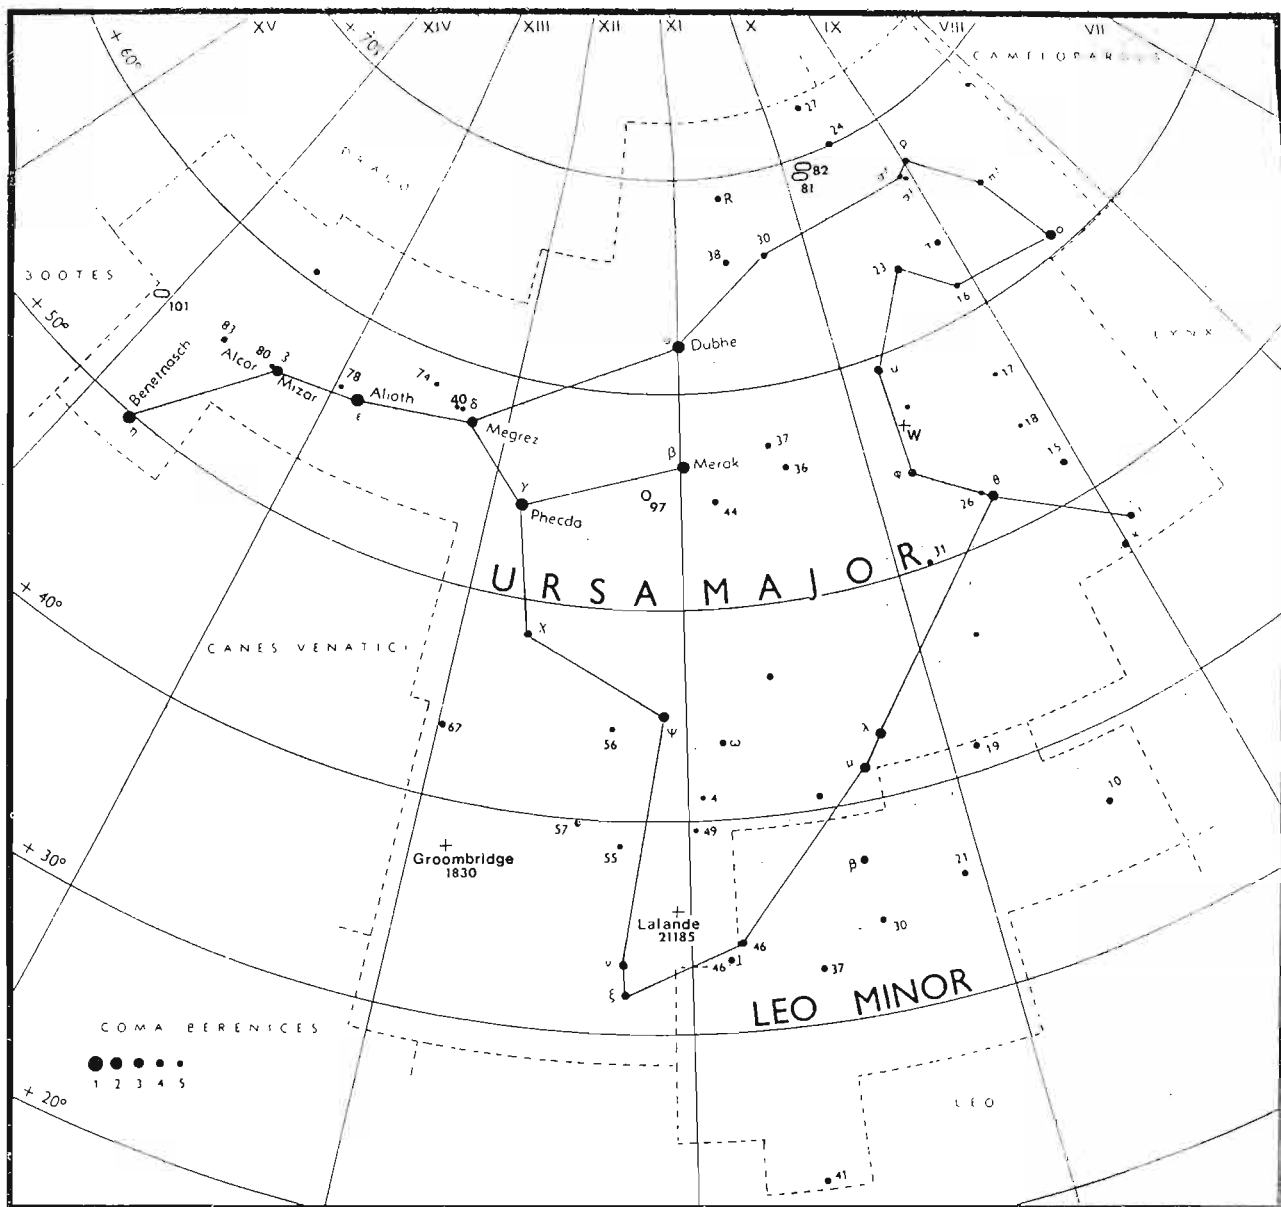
XV XIV XIII XII XI X IX VIII VII

+ 60°
+ 70°

CAMELOPARDUS

DRACO

27
24
82
81
R
38
30
23
16
o
ρ

BOOTES
101
+ 50°
83
80
Alcor
Mizar
78
Alioth
74
40 δ
Megrez
Dubhe
Benetnasch
η
ε
ζ

LYNX
17
18
15
W
37
36
Merak
β
γ
Phecda
97
44
26
θ
φ
υ
31

URSA MAJOR

+ 40°
CANES VENATICI
χ
67
ψ
56
ω
λ
μ
19
10
4
57
49
55
+ 30°
Groombridge 1830
β
21
Lalande 21185
30
46
46
37
ν
ξ

LEO MINOR

COMA BERENICES
1 2 3 4 5

+ 20°

LEO
41